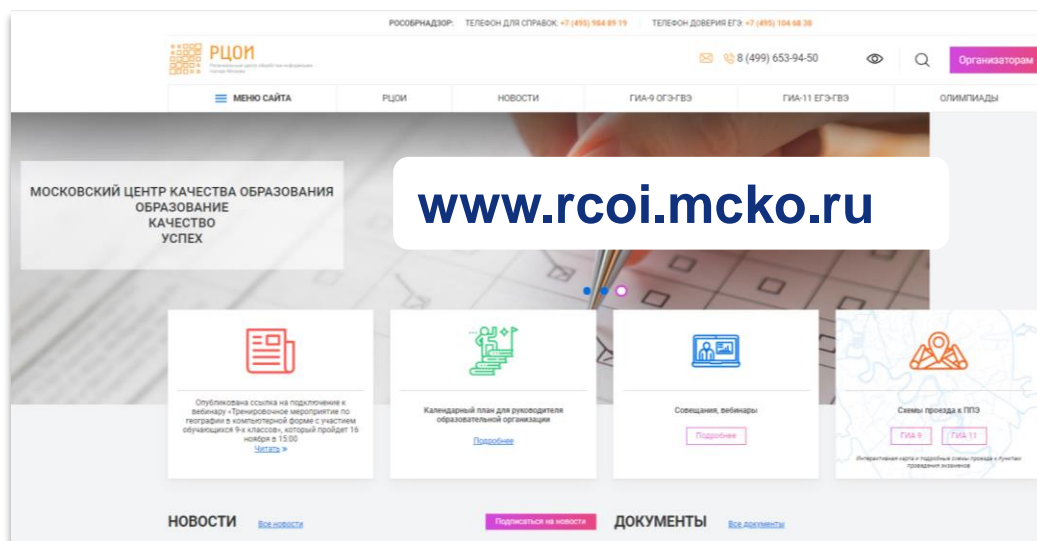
РОСОБРНАДЗОР: ТЕЛЕФОН ДЛЯ СПРАВОК: +7 (495) 984 89 19 ТЕЛЕФОН ДОВЕРИЯ ЕГЭ: +7 (495) 104 68 38

РЦОИ
Региональный центр обработки информации города Москвы

8 (499) 653-94-50

Организаторам

МЕНЮ САЙТА РЦОИ НОВОСТИ ГИА-9 ОГЭ/ГВЭ ГИА-11 ЕГЭ/ГВЭ ОЛИМПИАДЫ

МОСКОВСКИЙ ЦЕНТР КАЧЕСТВА ОБРАЗОВАНИЯ
ОБРАЗОВАНИЕ
КАЧЕСТВО
УСПЕХ

www.rcoi.mcko.ru

Опубликована ссылка на подключение к вебинару «Тренировочное мероприятие по географии в компьютерной форме с участием обучающихся 9-х классов», который пройдет 16 ноября в 15:00
Читать »

Календарный план для руководителя образовательной организации
Подробнее

Совещания, вебинары
Подробнее

Схемы проезда к ППЭ
ГИА 9 ГИА 11
Интерактивная карта и подробные схемы проезда к Пунктам проведения экзаменов

НОВОСТИ Все новости
Подписаться на новости
ДОКУМЕНТЫ Все документы